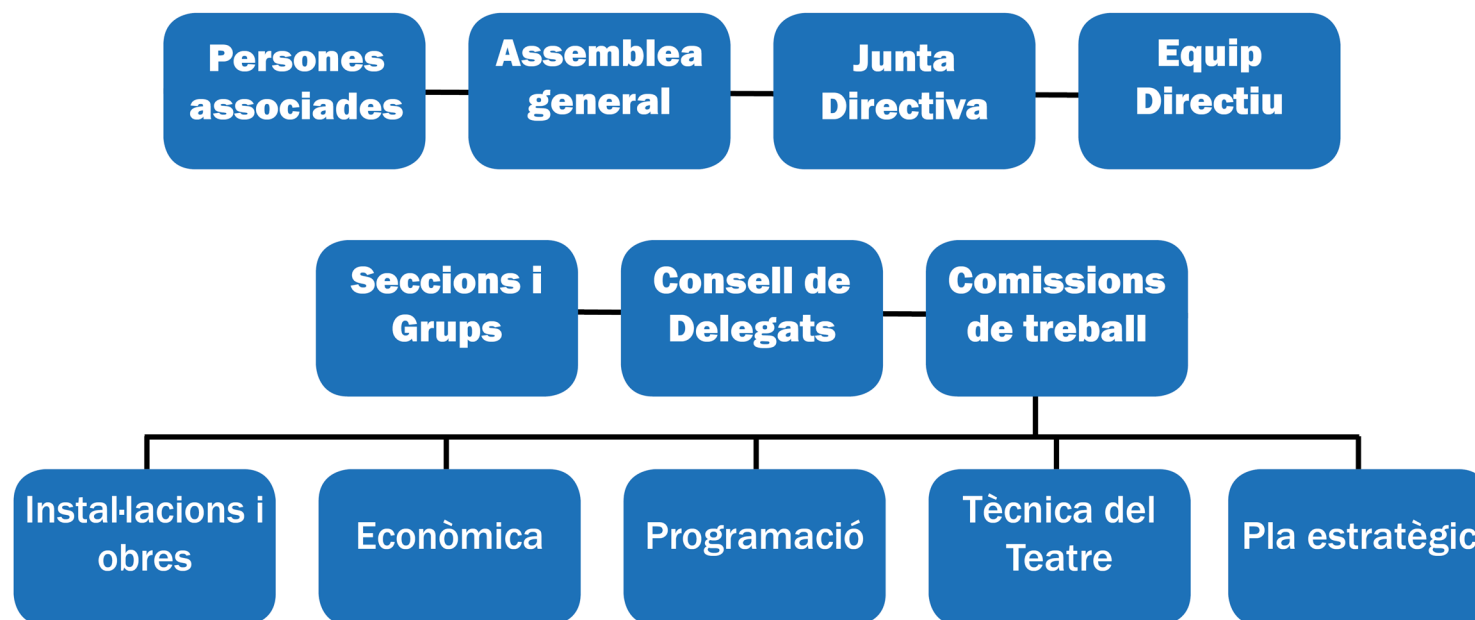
Persones associades

Assemblea general

Junta Directiva

Equip Directiu

Seccions i Grups

Consell de Delegats

Comissions de treball

Instal·lacions i obres

Econòmica

Programació

Tècnica del Teatre

Pla estratègic